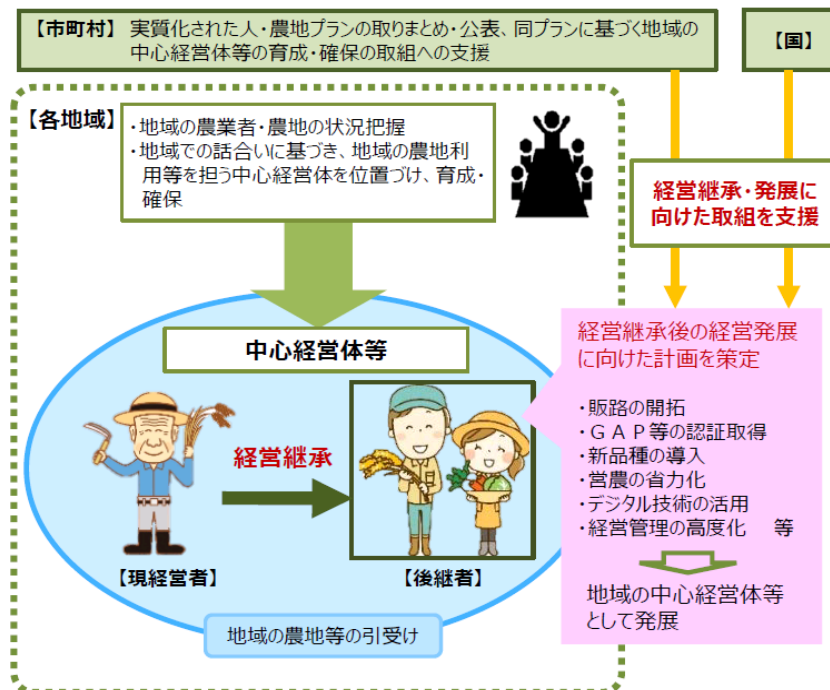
【市町村】 実質化された人・農地プランの取りまとめ・公表、同プランに基づく地域の中心経営体等の育成・確保の取組への支援

【国】

【各地域】

・地域の農業者・農地の状況把握
・地域での話合いに基づき、地域の農地利用等を担う中心経営体を位置づけ、育成・確保

経営継承・発展に向けた取組を支援

中心経営体等

経営継承

【現経営者】

【後継者】

地域の農地等の引受け

経営継承後の経営発展に向けた計画を策定

・販路の開拓
・ＧＡＰ等の認証取得
・新品種の導入
・営農の省力化
・デジタル技術の活用
・経営管理の高度化　等

地域の中心経営体等として発展